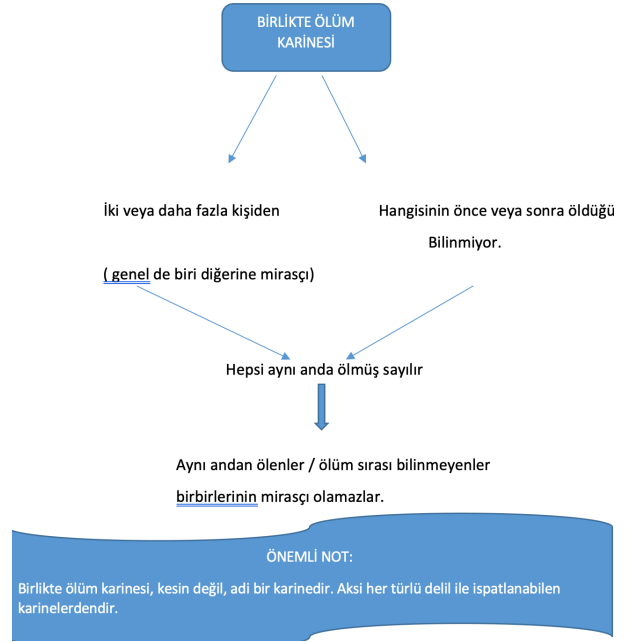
BİRLİKTE ÖLÜM KARİNESİ

İki veya daha fazla kişiden

( genel de biri diğerine mirasçı)

Hangisinin önce veya sonra öldüğü Bilinmiyor.

Hepsi aynı anda ölmüş sayılır

Aynı andan ölenler / ölüm sırası bilinmeyenler birbirlerinin mirasçı olamazlar.

ÖNEMLİ NOT:

Birlikte ölüm karinesi, kesin değil, adi bir karinedir. Aksi her türlü delil ile ispatlanabilen karinelerdendir.